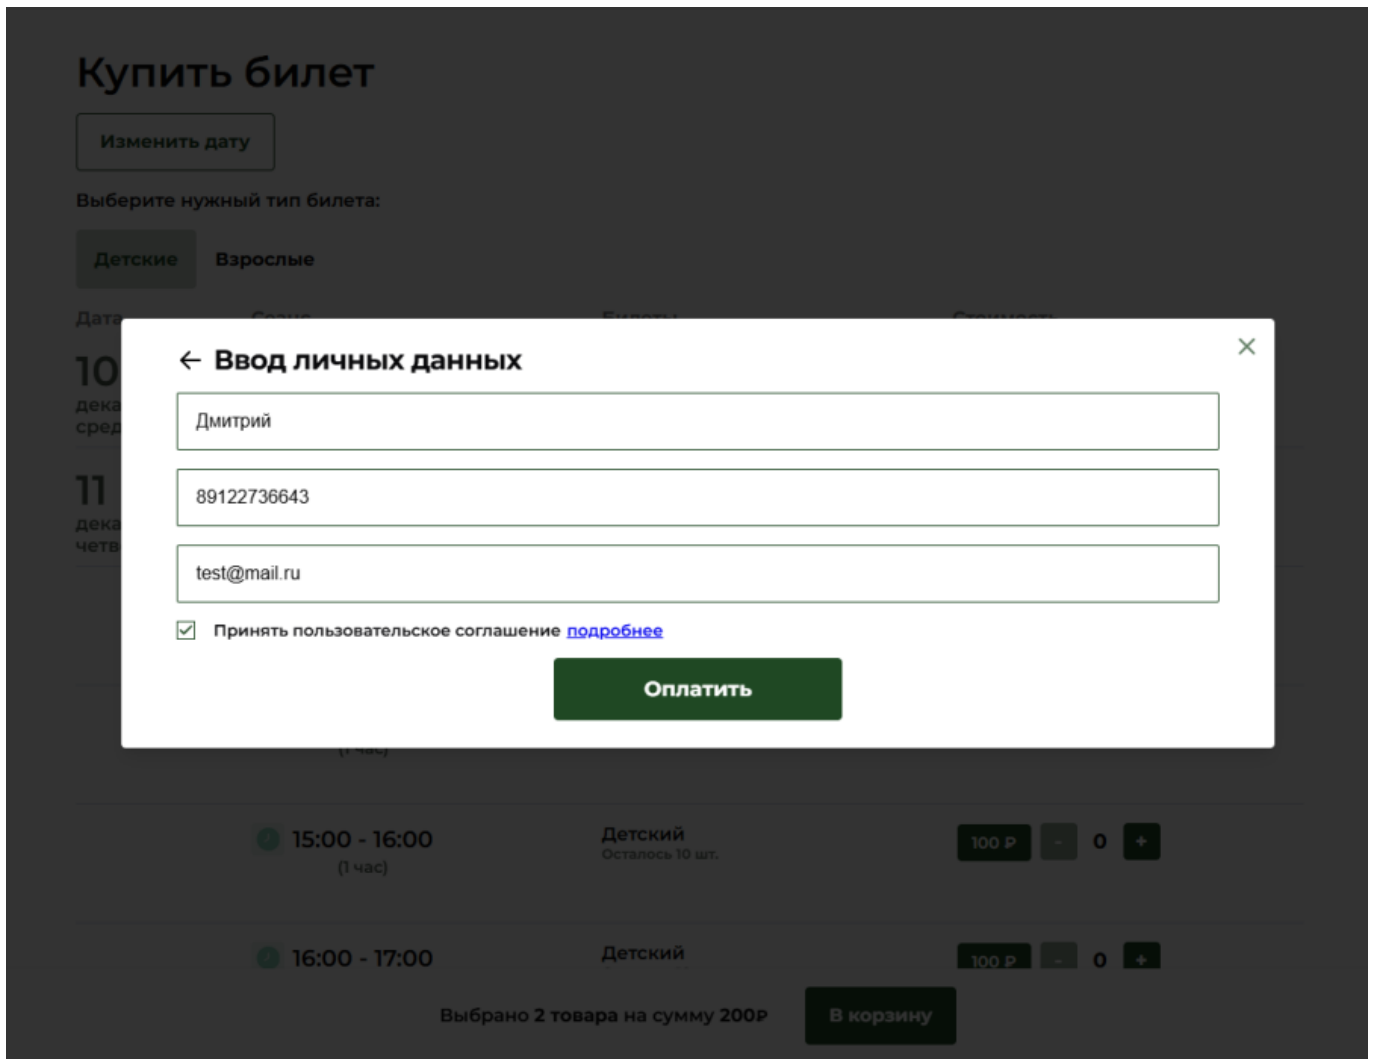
Купить билет

Изменить дату

Выберите нужный тип билета:

Детские Взрослые

Дата

10
дека
сред

11
дека
четв

← Ввод личных данных

×

Дмитрий

89122736643

test@mail.ru

☑ Принять пользовательское соглашение подробнее

Оплатить

15:00 - 16:00
(1 час)

Детский
Осталось 10 шт.

100 ₽ - 0 +

16:00 - 17:00

Детский

100 ₽ - 0 +

Выбрано 2 товара на сумму 200₽

В корзину